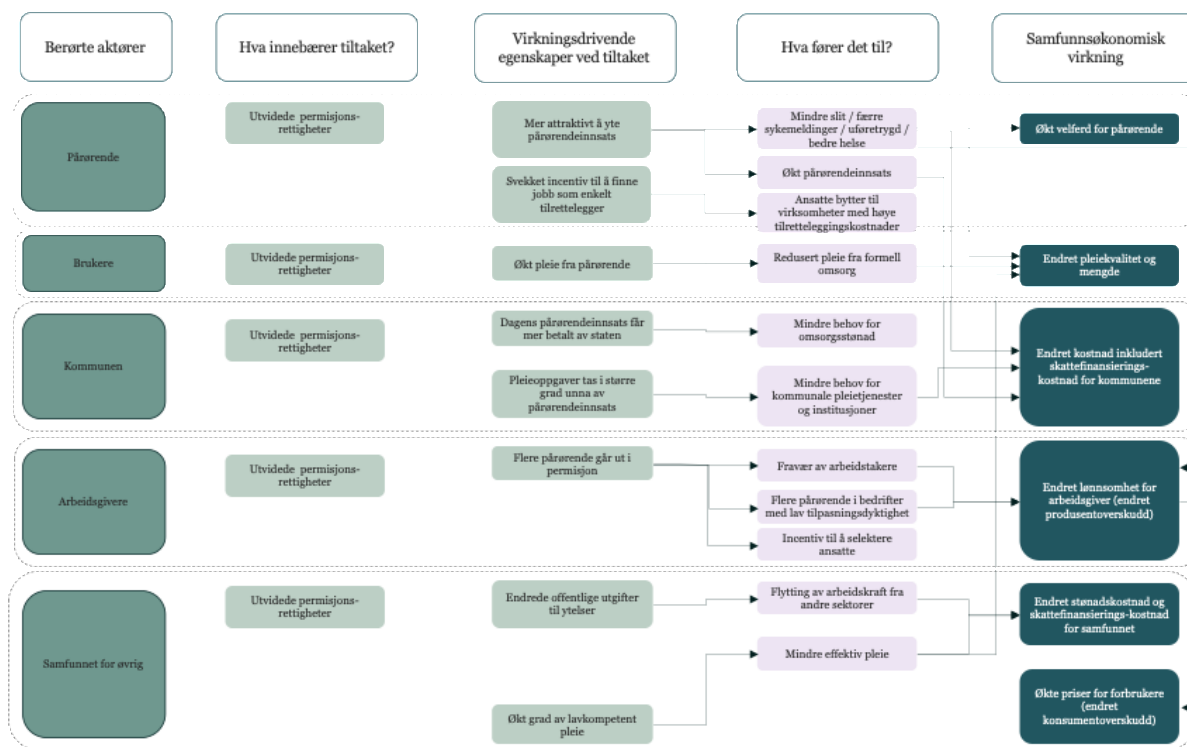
Berørte aktører

Hva innebærer tiltaket?

Virkningsdrivende egenskaper ved tiltaket

Hva fører det til?

Samfunnsøkonomisk virkning

Pårørende

Utvidede permisjonsrettigheter

Mer attraktivt å yte pårørendeinnsats

Svekket incentiv til å finne jobb som enkelt tilrettelegger

Mindre slit / færre sykemeldinger / uføretrygd / bedre helse

Økt pårørendeinnsats

Ansatte bytter til virksomheter med høye tilretteleggingskostnader

Økt velferd for pårørende

Brukere

Utvidede permisjonsrettigheter

Økt pleie fra pårørende

Redusert pleie fra formell omsorg

Endret pleiekvalitet og mengde

Kommunen

Utvidede permisjonsrettigheter

Dagens pårørendeinnsats får mer betalt av staten

Pleieoppgaver tas i større grad unna av pårørendeinnsats

Mindre behov for omsorgsstønad

Mindre behov for kommunale pleietjenester og institusjoner

Endret kostnad inkludert skattefinansieringskostnad for kommunene

Arbeidsgivere

Utvidede permisjonsrettigheter

Flere pårørende går ut i permisjon

Fravær av arbeidstakere

Flere pårørende i bedrifter med lav tilpasningsdyktighet

Incentiv til å selektere ansatte

Endret lønnsomhet for arbeidsgiver (endret produsentoverskudd)

Samfunnet for øvrig

Utvidede permisjonsrettigheter

Endrede offentlige utgifter til ytelser

Økt grad av lavkompetent pleie

Flytting av arbeidskraft fra andre sektorer

Mindre effektiv pleie

Endret stønadskostnad og skattefinansierings-kostnad for samfunnet

Økte priser for forbrukere (endret konsumentoverskudd)